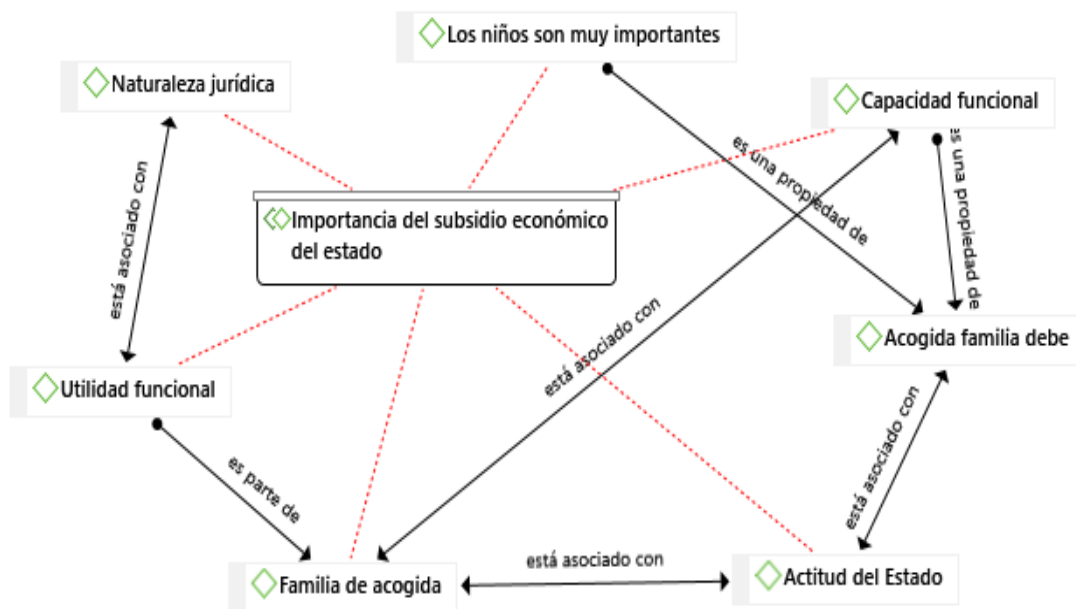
Los niños son muy importantes

Naturaleza jurídica

Capacidad funcional

Importancia del subsidio económico del estado

está asociado con

es una propiedad de

es una propiedad de

Acogida familia debe

está asociado con

Utilidad funcional

está asociado con

es parte de

Familia de acogida

está asociado con

Actitud del Estado